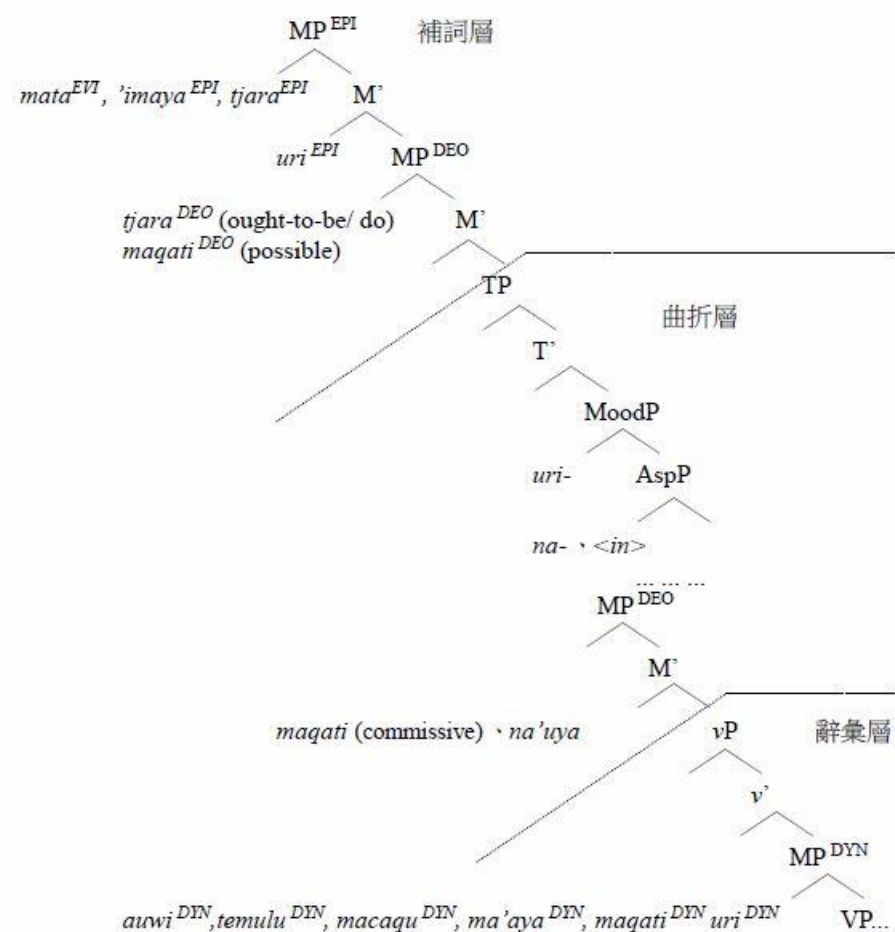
MP$^{EPI}$ 補詞層

mata$^{EVI}$, 'imaya$^{EPI}$, tjara$^{EPI}$ M'

uri$^{EPI}$ MP$^{DEO}$

tjara$^{DEO}$ (ought-to-be/ do)
maqati$^{DEO}$ (possible) M'

TP

曲折層

T'

MoodP

uri- AspP

na- 、<in>

… … …

MP$^{DEO}$

M'

maqati (commissive) 、na'uya vP 辭彙層

v'

MP$^{DYN}$

auwi$^{DYN}$, temulu$^{DYN}$, macaqu$^{DYN}$, ma'aya$^{DYN}$, maqati$^{DYN}$ uri$^{DYN}$ VP…